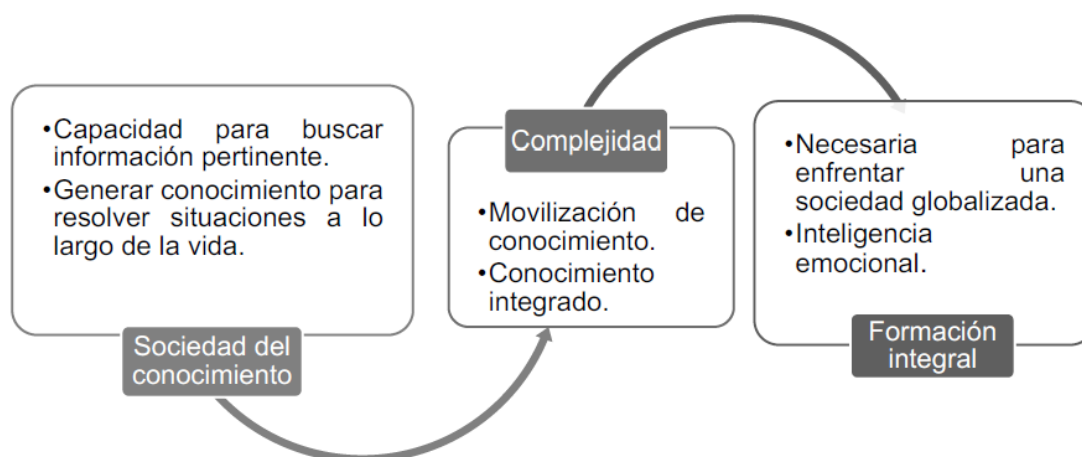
•Capacidad para buscar información pertinente.
•Generar conocimiento para resolver situaciones a lo largo de la vida.

Sociedad del conocimiento

Complejidad

•Movilización de conocimiento.
•Conocimiento integrado.

•Necesaria para enfrentar una sociedad globalizada.
•Inteligencia emocional.

Formación integral